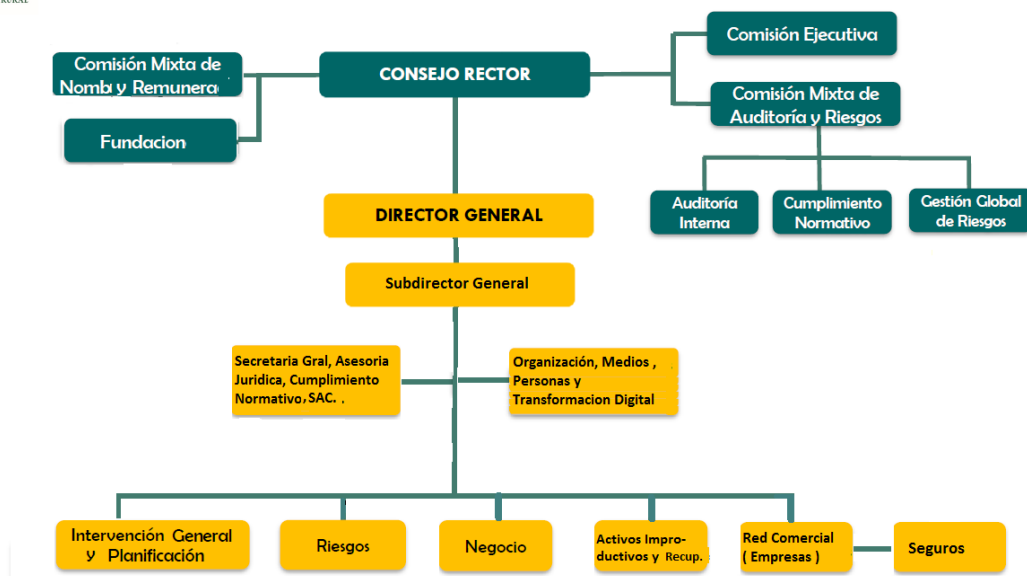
RURAL

Comisión Mixta de Nomb y Remunera

CONSEJO RECTOR

Comisión Ejecutiva

Comisión Mixta de Auditoría y Riesgos

Fundacion

Auditoría Interna

Cumplimiento Normativo

Gestión Global de Riesgos

DIRECTOR GENERAL

Subdirector General

Secretaria Gral, Asesoria Juridica, Cumplimiento Normativo, SAC. .

Organización, Medios , Personas y Transformacion Digital

Intervención General y Planificación

Riesgos

Negocio

Activos Improductivos y Recup.

Red Comercial ( Empresas )

Seguros